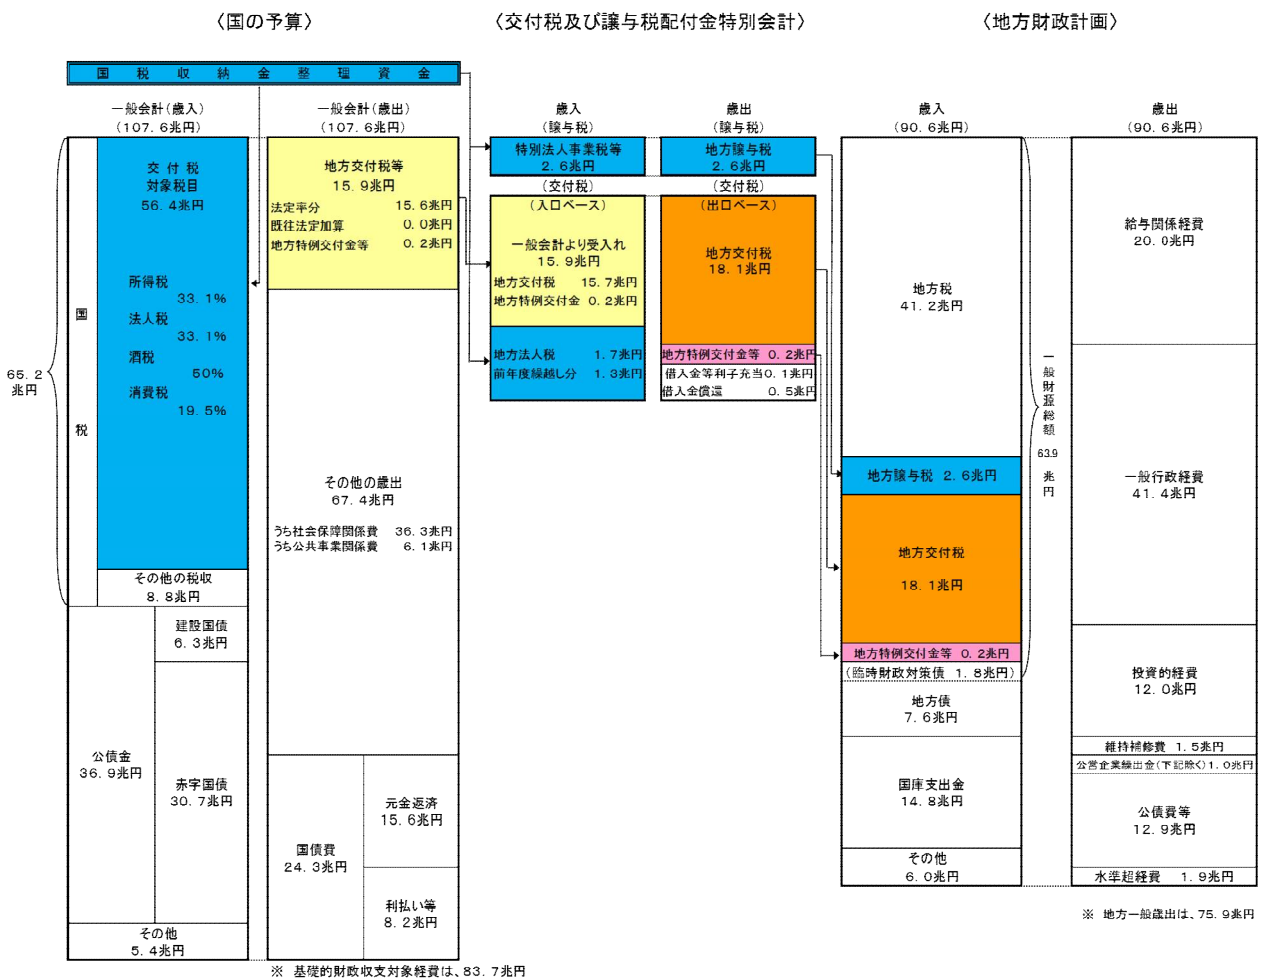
〈国の予算〉

〈交付税及び譲与税配付金特別会計〉

〈地方財政計画〉

国 税 収 納 金 整 理 資 金

一般会計（歳入）
（107．6兆円）

交付税
対象税目
56．4兆円

所得税 33．1%
法人税 33．1%
酒税 50%
消費税 19．5%

国
税

65．2兆円

その他の税収
8．8兆円

建設国債
6．3兆円

公債金
36．9兆円

赤字国債
30．7兆円

その他
5．4兆円

一般会計（歳出）
（107．6兆円）

地方交付税等
15．9兆円
法定率分 15．6兆円
既往法定加算 0．0兆円
地方特例交付金等 0．2兆円

その他の歳出
67．4兆円
うち社会保障関係費 36．3兆円
うち公共事業関係費 6．1兆円

国債費
24．3兆円

元金返済
15．6兆円

利払い等
8．2兆円

※ 基礎的財政収支対象経費は、83．7兆円

歳入
（譲与税）
特別法人事業税等
2．6兆円

（交付税）
（入口ベース）
一般会計より受入れ
15．9兆円
地方交付税 15．7兆円
地方特例交付金 0．2兆円

地方法人税 1．7兆円
前年度繰越し分 1．3兆円

歳出
（譲与税）
地方譲与税
2．6兆円

（交付税）
（出口ベース）
地方交付税
18．1兆円

地方特例交付金等 0．2兆円
借入金等利子充当0．1兆円
借入金償還 0．5兆円

歳入
（90．6兆円）

地方税
41．2兆円

地方譲与税 2．6兆円

地方交付税
18．1兆円

地方特例交付金等 0．2兆円
（臨時財政対策債 1．8兆円）

地方債
7．6兆円

国庫支出金
14．8兆円

その他
6．0兆円

一般財源総額
63.9
兆円

歳出
（90．6兆円）

給与関係経費
20．0兆円

一般行政経費
41．4兆円

投資的経費
12．0兆円

維持補修費 1．5兆円
公営企業繰出金（下記除く）1．0兆円

公債費等
12．9兆円

水準超経費 1．9兆円

※ 地方一般歳出は、75．9兆円